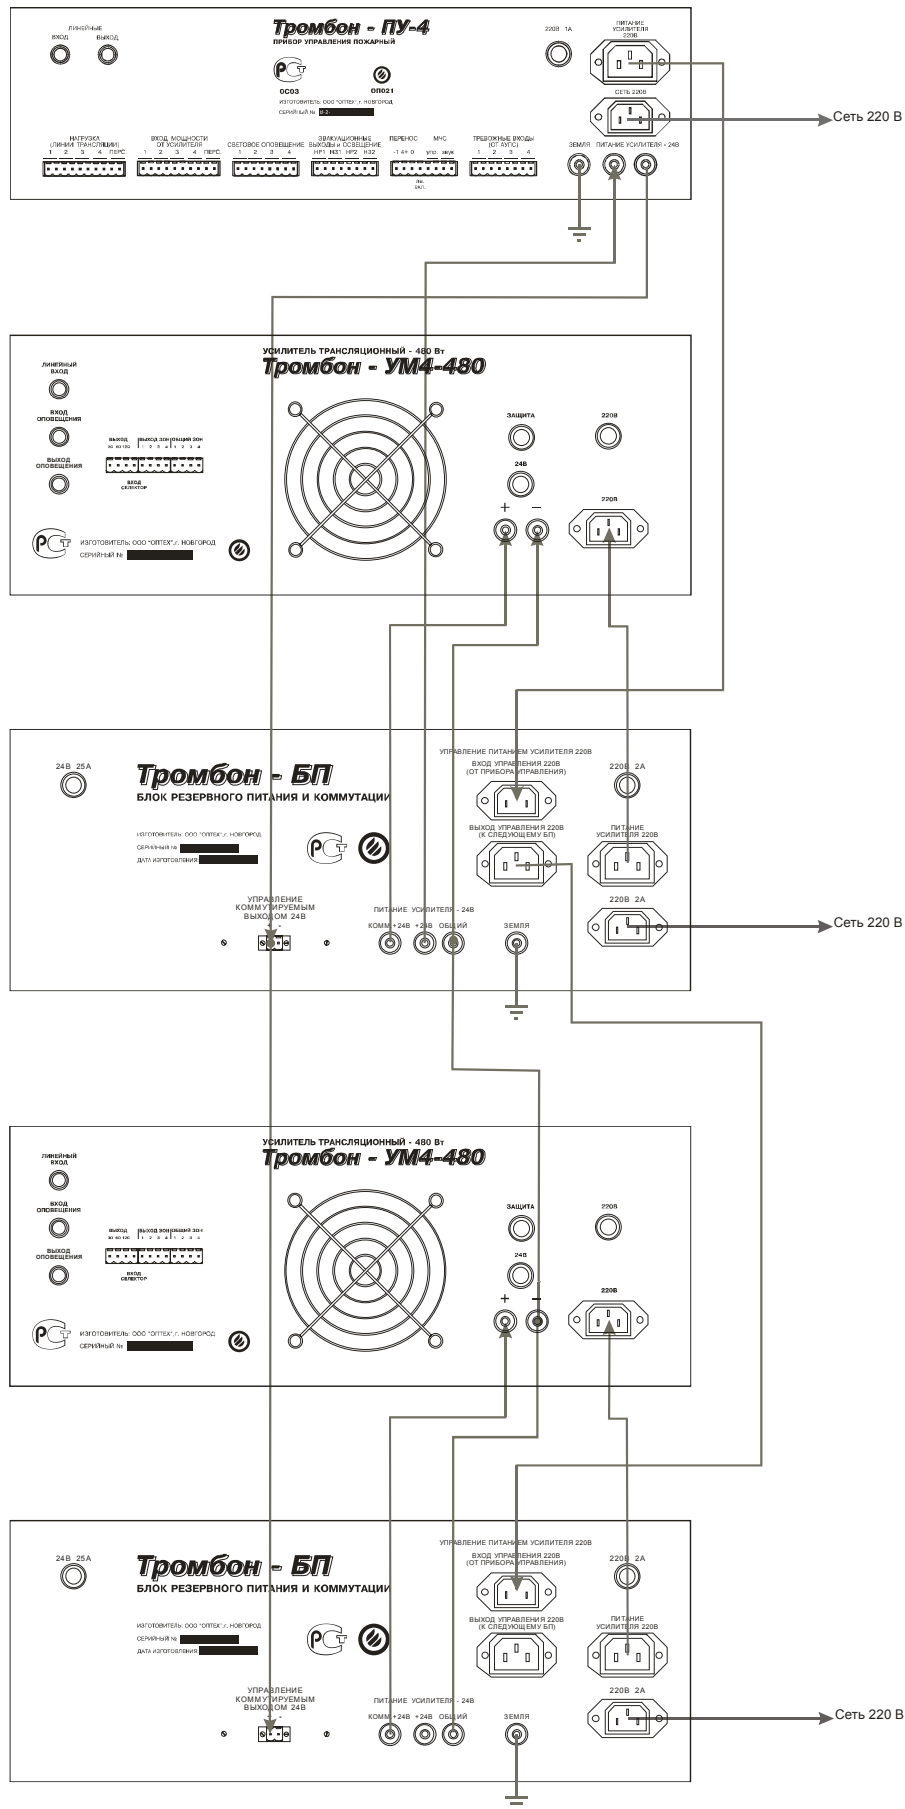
Тромбон - ПУ-4
ПРИБОР УПРАВЛЕНИЯ ПОЖАРНЫЙ

ЛИНЕЙНЫЕ
ВХОД ВЫХОД

ОС03 ОП021
ИЗГОТОВИТЕЛЬ: ООО "ОПТЕХ", Г. НОВГОРОД
СЕРИЙНЫЙ №

220В 1А
ПИТАНИЕ УСИЛИТЕЛЯ 220В
СЕТЬ 220В

НАГРУЗКА (ЛИНИИ ТРАНСЛЯЦИИ) 1 2 3 4 ПЕРС
ВХОД МОЩНОСТИ ОТ УСИЛИТЕЛЯ 1 2 3 4 ПЕРС
СВЕТОВОЕ ОПОВЕЩЕНИЕ 1 2 3 4
ЭВАКУАЦИОННЫЕ ВЫХОДЫ и ОСВЕЩЕНИЕ НР1 НЗ1 НР2 НЗ2
ПЕРЕНОС -1 4+ 0
МЧС упр. звук
ТРЕВОЖНЫЕ ВХОДЫ (ОТ АУПС) 1 2 3 4
ЗЕМЛЯ ПИТАНИЕ УСИЛИТЕЛЯ - 24В

Сеть 220 В

УСИЛИТЕЛЬ ТРАНСЛЯЦИОННЫЙ - 480 Вт
Тромбон - УМ4-480
ЛИНЕЙНЫЙ ВХОД
ВХОД ОПОВЕЩЕНИЯ
ВЫХОД ОПОВЕЩЕНИЯ
ВЫХОД 30 60 120 ВЫХОД ЗОН 1 2 3 4 ОБЩИЙ ЗОН 1 2 3 4
ВХОД СЕЛЕКТОР
ЗАЩИТА
220В
24В
+ −
220В
ИЗГОТОВИТЕЛЬ: ООО "ОПТЕХ", Г. НОВГОРОД
СЕРИЙНЫЙ №

24В 25А
Тромбон - БП
БЛОК РЕЗЕРВНОГО ПИТАНИЯ И КОММУТАЦИИ
ИЗГОТОВИТЕЛЬ: ООО "ОПТЕХ", Г. НОВГОРОД
СЕРИЙНЫЙ №
ДАТА ИЗГОТОВЛЕНИЯ
УПРАВЛЕНИЕ ПИТАНИЕМ УСИЛИТЕЛЯ 220В
ВХОД УПРАВЛЕНИЯ 220В (ОТ ПРИБОРА УПРАВЛЕНИЯ)
ВЫХОД УПРАВЛЕНИЯ 220В (К СЛЕДУЮЩЕМУ БП)
220В 2А
ПИТАНИЕ УСИЛИТЕЛЯ 220В
220В 2А
УПРАВЛЕНИЕ КОММУТИРУЕМЫМ ВЫХОДОМ 24В
ПИТАНИЕ УСИЛИТЕЛЯ - 24В
КОММ +24В +24В ОБЩИЙ
ЗЕМЛЯ

Сеть 220 В

УСИЛИТЕЛЬ ТРАНСЛЯЦИОННЫЙ - 480 Вт
Тромбон - УМ4-480
ЛИНЕЙНЫЙ ВХОД
ВХОД ОПОВЕЩЕНИЯ
ВЫХОД ОПОВЕЩЕНИЯ
ВЫХОД 30 60 120 ВЫХОД ЗОН 1 2 3 4 ОБЩИЙ ЗОН 1 2 3 4
ВХОД СЕЛЕКТОР
ЗАЩИТА
220В
24В
+ −
220В
ИЗГОТОВИТЕЛЬ: ООО "ОПТЕХ", Г. НОВГОРОД
СЕРИЙНЫЙ №

24В 25А
Тромбон - БП
БЛОК РЕЗЕРВНОГО ПИТАНИЯ И КОММУТАЦИИ
ИЗГОТОВИТЕЛЬ: ООО "ОПТЕХ", Г. НОВГОРОД
СЕРИЙНЫЙ №
ДАТА ИЗГОТОВЛЕНИЯ
УПРАВЛЕНИЕ ПИТАНИЕМ УСИЛИТЕЛЯ 220В
ВХОД УПРАВЛЕНИЯ 220В (ОТ ПРИБОРА УПРАВЛЕНИЯ)
ВЫХОД УПРАВЛЕНИЯ 220В (К СЛЕДУЮЩЕМУ БП)
220В 2А
ПИТАНИЕ УСИЛИТЕЛЯ 220В
220В 2А
УПРАВЛЕНИЕ КОММУТИРУЕМЫМ ВЫХОДОМ 24В
ПИТАНИЕ УСИЛИТЕЛЯ - 24В
КОММ +24В +24В ОБЩИЙ
ЗЕМЛЯ

Сеть 220 В